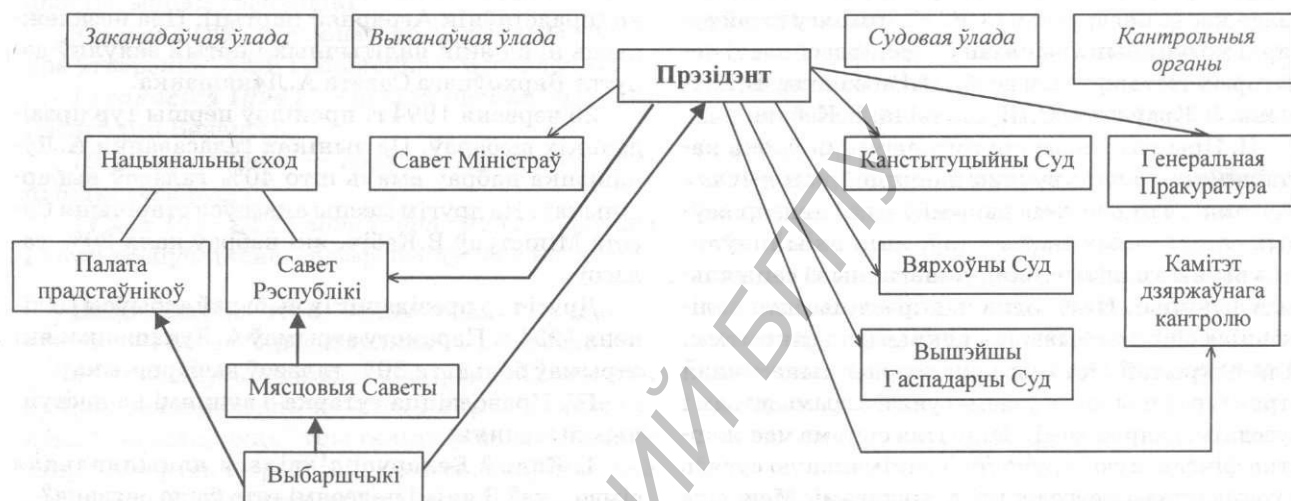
Заканадаўчая ўлада

Выканаўчая ўлада

Прэзідэнт

Судовая ўлада

Кантрольныя органы

Нацыянальны сход

Савет Міністраў

Канстытуцыйны Суд

Генеральная Пракуратура

Палата прадстаўнікоў

Савет Рэспублікі

Вярхоўны Суд

Камітэт дзяржаўнага кантролю

Вышэйшы Гаспадарчы Суд

Мясцовыя Саветы

Выбаршчыкі